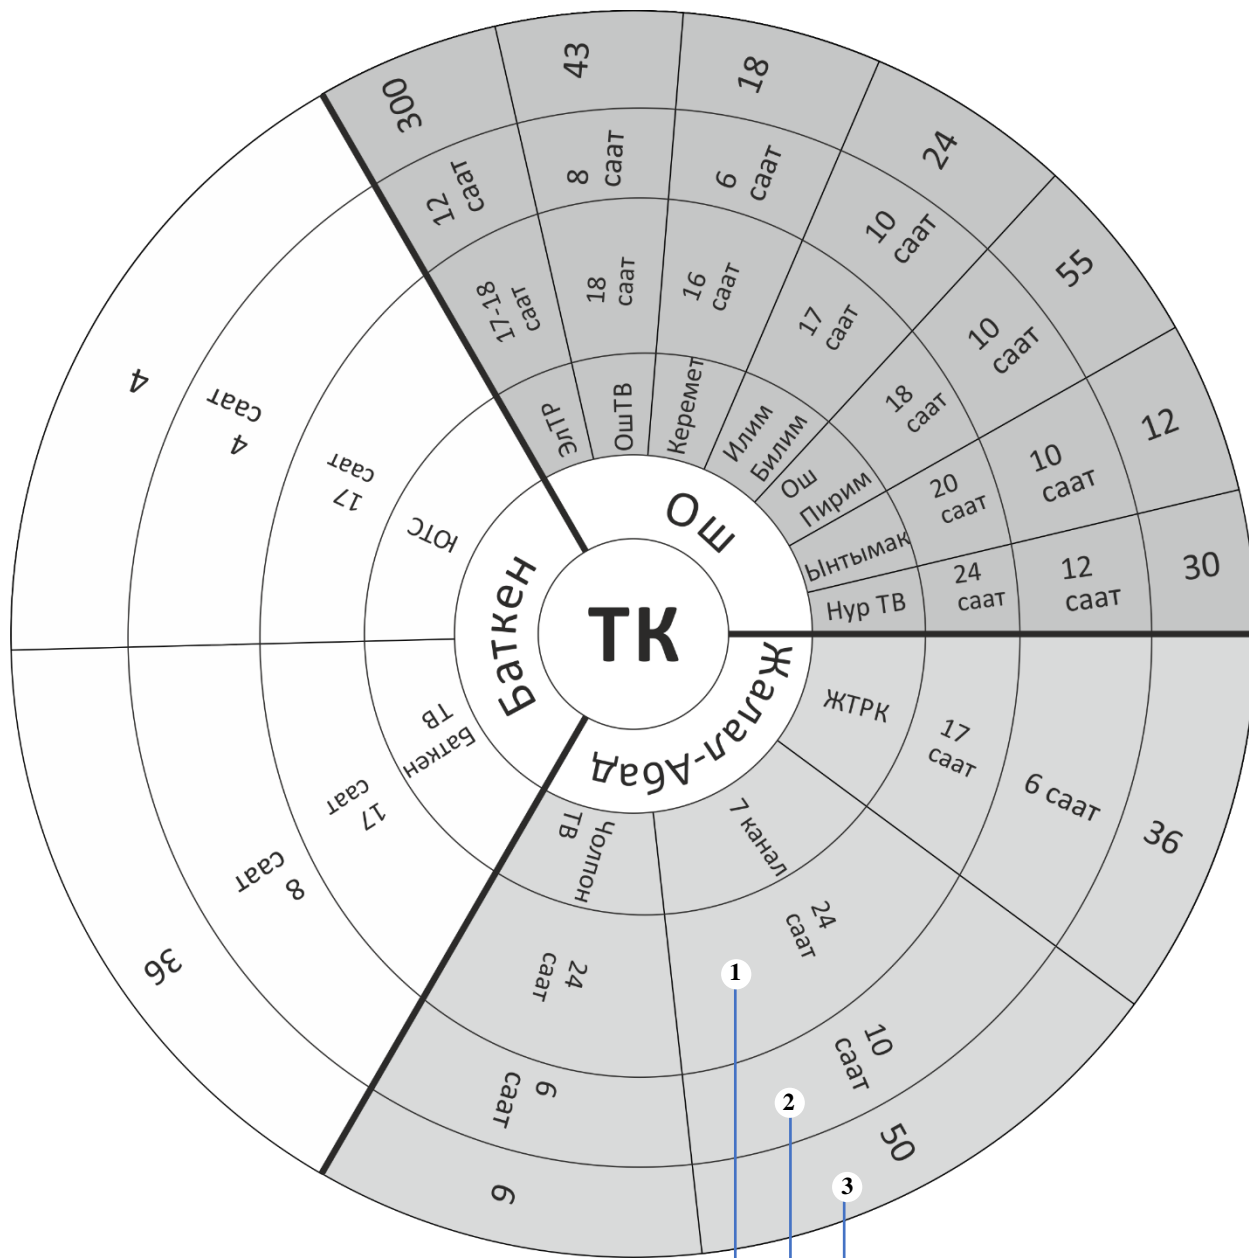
ТК

Ош

ЭлТР
17-18 саат
12 саат
300

ОшТВ
18 саат
8 саат
43

Керемет
16 саат
6 саат
18

Илим Билим
17 саат
10 саат
24

Ош Пирим
18 саат
10 саат
55

Ынтымак
20 саат
10 саат
12

Нур ТВ
24 саат
12 саат
30

Жалал-Абад

ЖТРК
17 саат
6 саат
36

7 канал
24 саат
10 саат
50

Чолпон ТВ
24 саат
6 саат
6

Баткен

ЮТС
17 саат
4 саат
4

Баткен ТВ
17 саат
8 саат
36

1
2
3